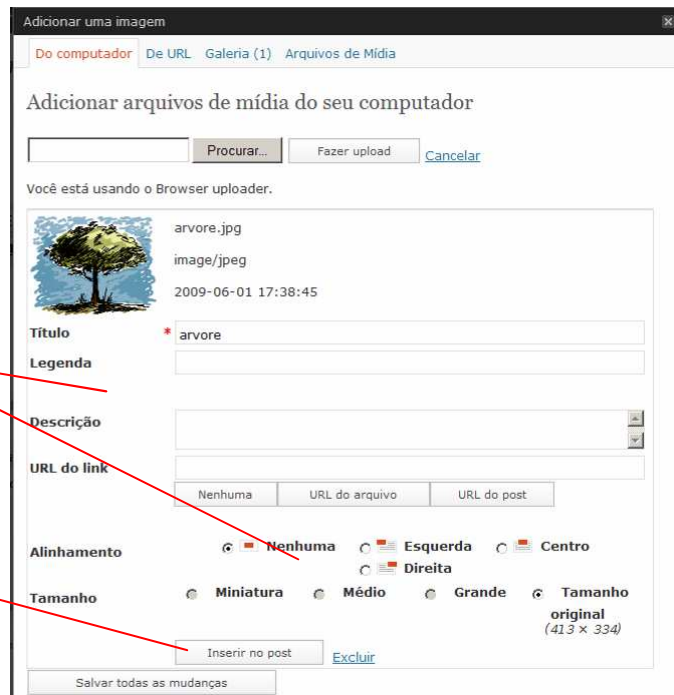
Adicionar uma imagem

Do computador De URL Galeria (1) Arquivos de Mídia

Adicionar arquivos de mídia do seu computador

Procurar... Fazer upload Cancelar

Você está usando o Browser uploader.

arvore.jpg

image/jpeg

2009-06-01 17:38:45

Título * arvore

Legenda

Descrição

URL do link

Nenhuma URL do arquivo URL do post

Alinhamento Nenhuma Esquerda Centro Direita

Tamanho Miniatura Médio Grande Tamanho original (413 × 334)

Inserir no post Excluir

Salvar todas as mudanças